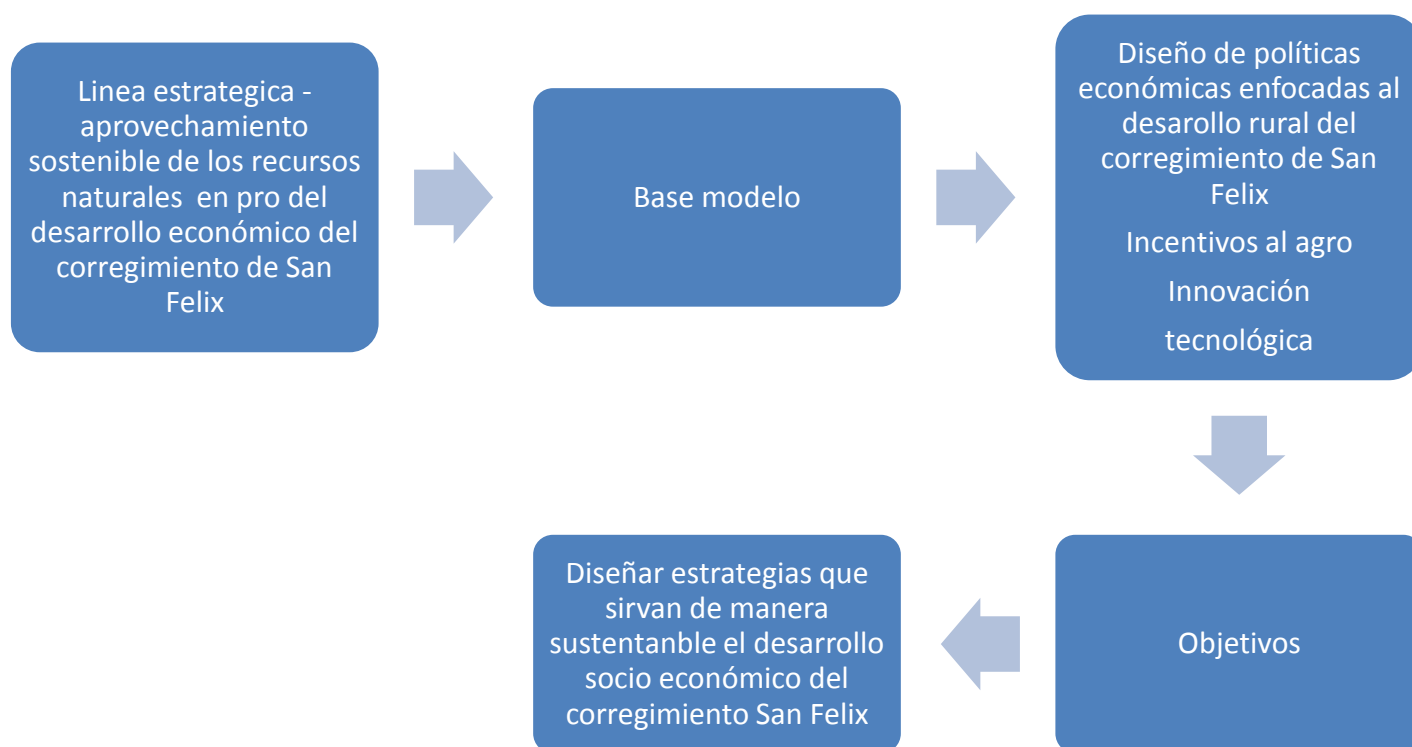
Linea estrategica - aprovechamiento sostenible de los recursos naturales en pro del desarrollo económico del corregimiento de San Felix

Base modelo

Diseño de políticas económicas enfocadas al desarollo rural del corregimiento de San Felix

Incentivos al agro

Innovación

tecnológica

Objetivos

Diseñar estrategias que sirvan de manera sustentanble el desarrollo socio económico del corregimiento San Felix